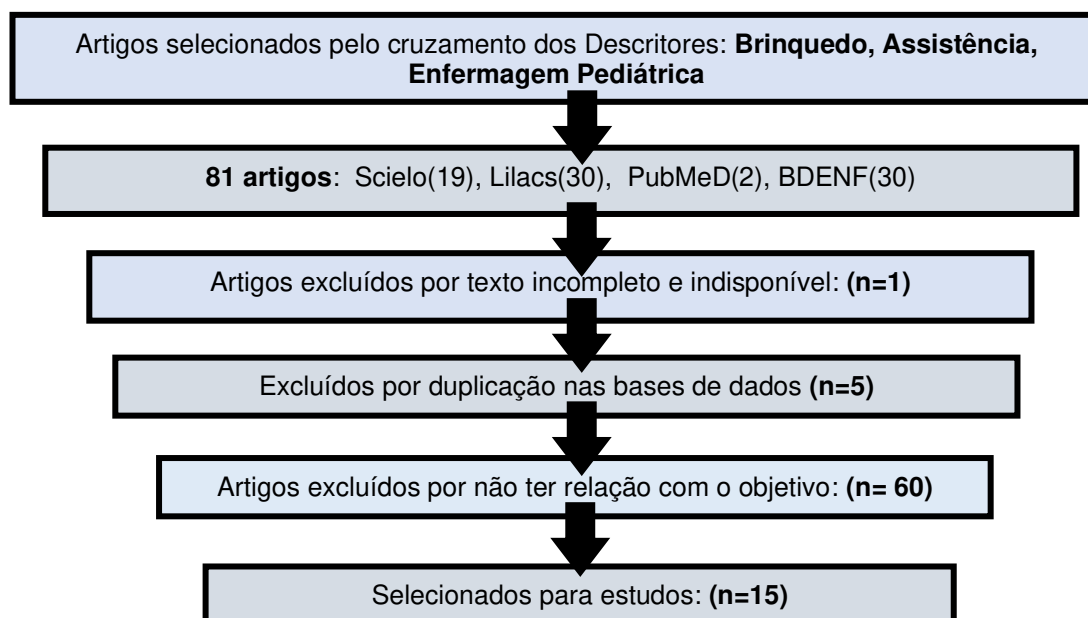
Artigos selecionados pelo cruzamento dos Descritores: **Brinquedo, Assistência, Enfermagem Pediátrica**

**81 artigos**: Scielo(19), Lilacs(30), PubMeD(2), BDENF(30)

Artigos excluídos por texto incompleto e indisponível: **(n=1)**

Excluídos por duplicação nas bases de dados **(n=5)**

Artigos excluídos por não ter relação com o objetivo: **(n= 60)**

Selecionados para estudos: **(n=15)**